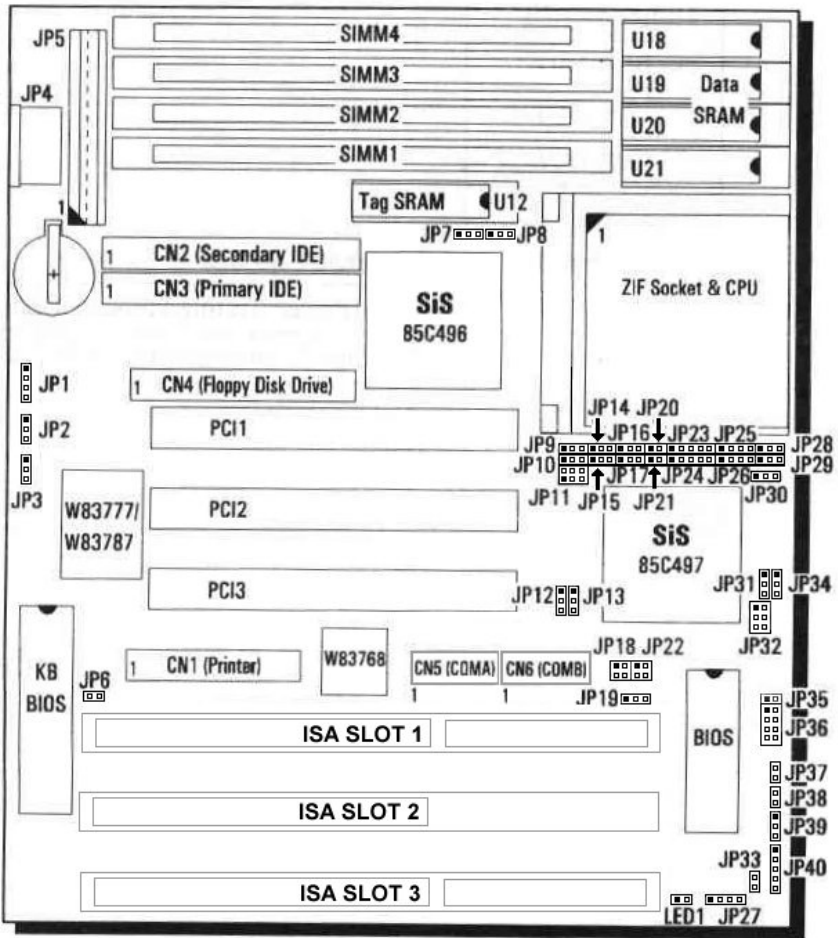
JP5
SIMM4
U18
SIMM3
U19
Data
JP4
SIMM2
U20
SRAM
SIMM1
U21
1
Tag SRAM
U12
JP7
JP8
1
1 CN2 (Secondary IDE)
1 CN3 (Primary IDE)
SiS
85C496
ZIF Socket & CPU
JP1
1 CN4 (Floppy Disk Drive)
JP2
PCI1
JP14
JP20
JP9
JP16
JP23
JP25
JP28
JP10
JP17
JP24
JP26
JP29
JP3
JP11
JP15
JP21
JP30
W83777/
W83787
PCI2
SiS
85C497
PCI3
JP12
JP13
JP31
JP34
JP32
KB
BIOS
JP6
1 CN1 (Printer)
W83768
CN5 (COMA)
CN6 (COMB)
JP18
JP22
1
1
JP19
JP35
JP36
ISA SLOT 1
BIOS
JP37
ISA SLOT 2
JP38
JP39
JP33
JP40
ISA SLOT 3
LED1
JP27